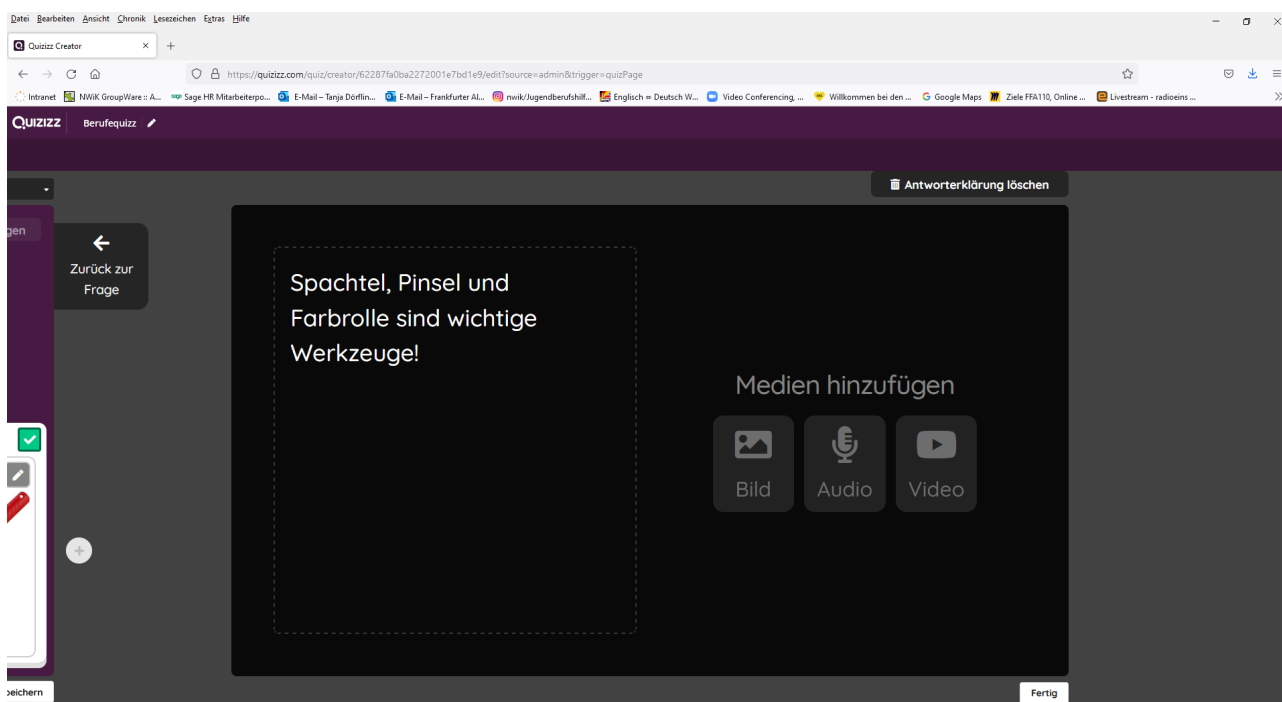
Datei Bearbeiten Ansicht Chronik Lesezeichen Extras Hilfe

Quizizz Creator

https://quizizz.com/quiz/creator/62287fa0ba2272001e7bd1e9/edit?source=admin&trigger=quizPage

Intranet NWiK GroupWare :: A... Sage HR Mitarbeiterpo... E-Mail – Tanja Dörflin... E-Mail – Frankfurter Al... nwik/Jugendberufshilf... Englisch ⇔ Deutsch W... Video Conferencing, ... Willkommen bei den ... Google Maps Ziele FFA110, Online ... Livestream - radioeins ...

QUIZIZZ Berufequizz

Antworterklärung löschen

gen

Zurück zur Frage

Spachtel, Pinsel und Farbrolle sind wichtige Werkzeuge!

Medien hinzufügen

Bild Audio Video

peichern

Fertig